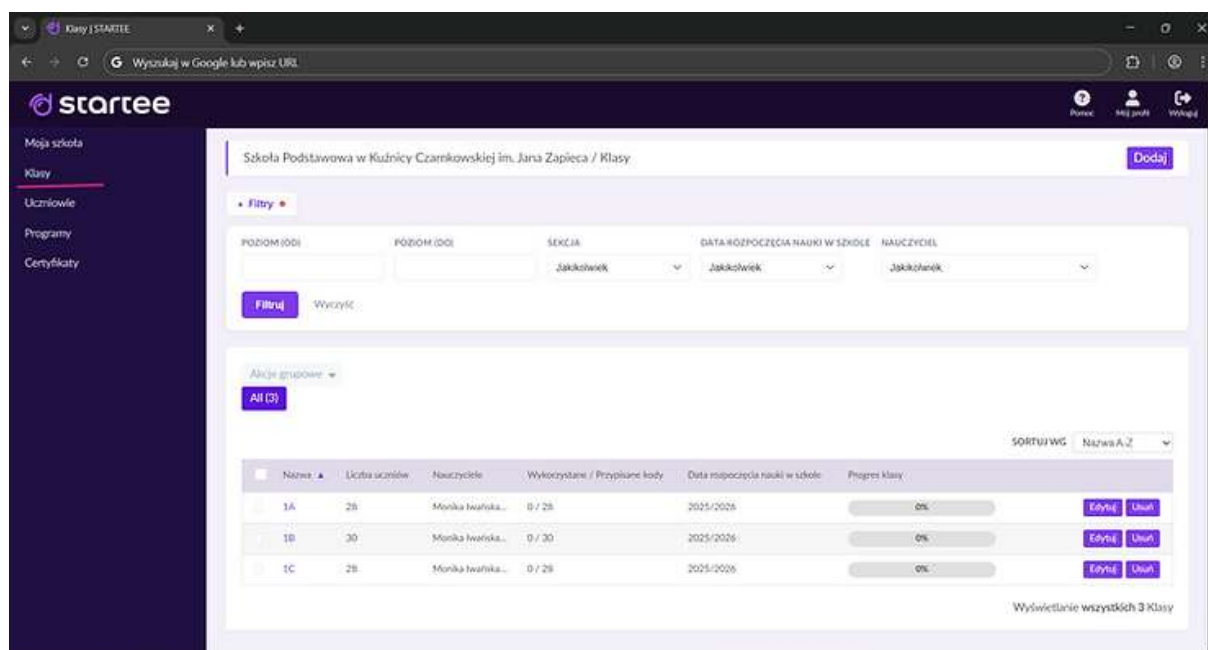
Klasy | STARTEE

Wyszukaj w Google lub wpisz URL

startee

Pomoc Mój profil Wyloguj

Moja szkoła
Klasy
Uczniowie
Programy
Certyfikaty

Szkoła Podstawowa w Kuźnicy Czarnkowskiej im. Jana Zapieca / Klasy

Dodaj

• Filtry •

POZIOM (OD)
POZIOM (DO)
SEKCJA
Jakikolwiek
DATA ROZPOCZĘCIA NAUKI W SZKOLE
Jakikolwiek
NAUCZYCIEL
Jakikolwiek

Filtruj Wyczyść

Akcje grupowe
All (3)

SORTUJ WG Nazwa A-Z

| | Nazwa ▲ | Liczba uczniów | Nauczyciele | Wykorzystane / Przypisane kody | Data rozpoczęcia nauki w szkole | Progres klasy | |
|---|---|---|---|---|---|---|---|
| | 1A | 28 | Monika Iwańska... | 0 / 28 | 2025/2026 | 0% | Edytuj Usuń |
| | 1B | 30 | Monika Iwańska... | 0 / 30 | 2025/2026 | 0% | Edytuj Usuń |
| | 1C | 28 | Monika Iwańska... | 0 / 28 | 2025/2026 | 0% | Edytuj Usuń |

Wyświetlanie wszystkich 3 Klasy